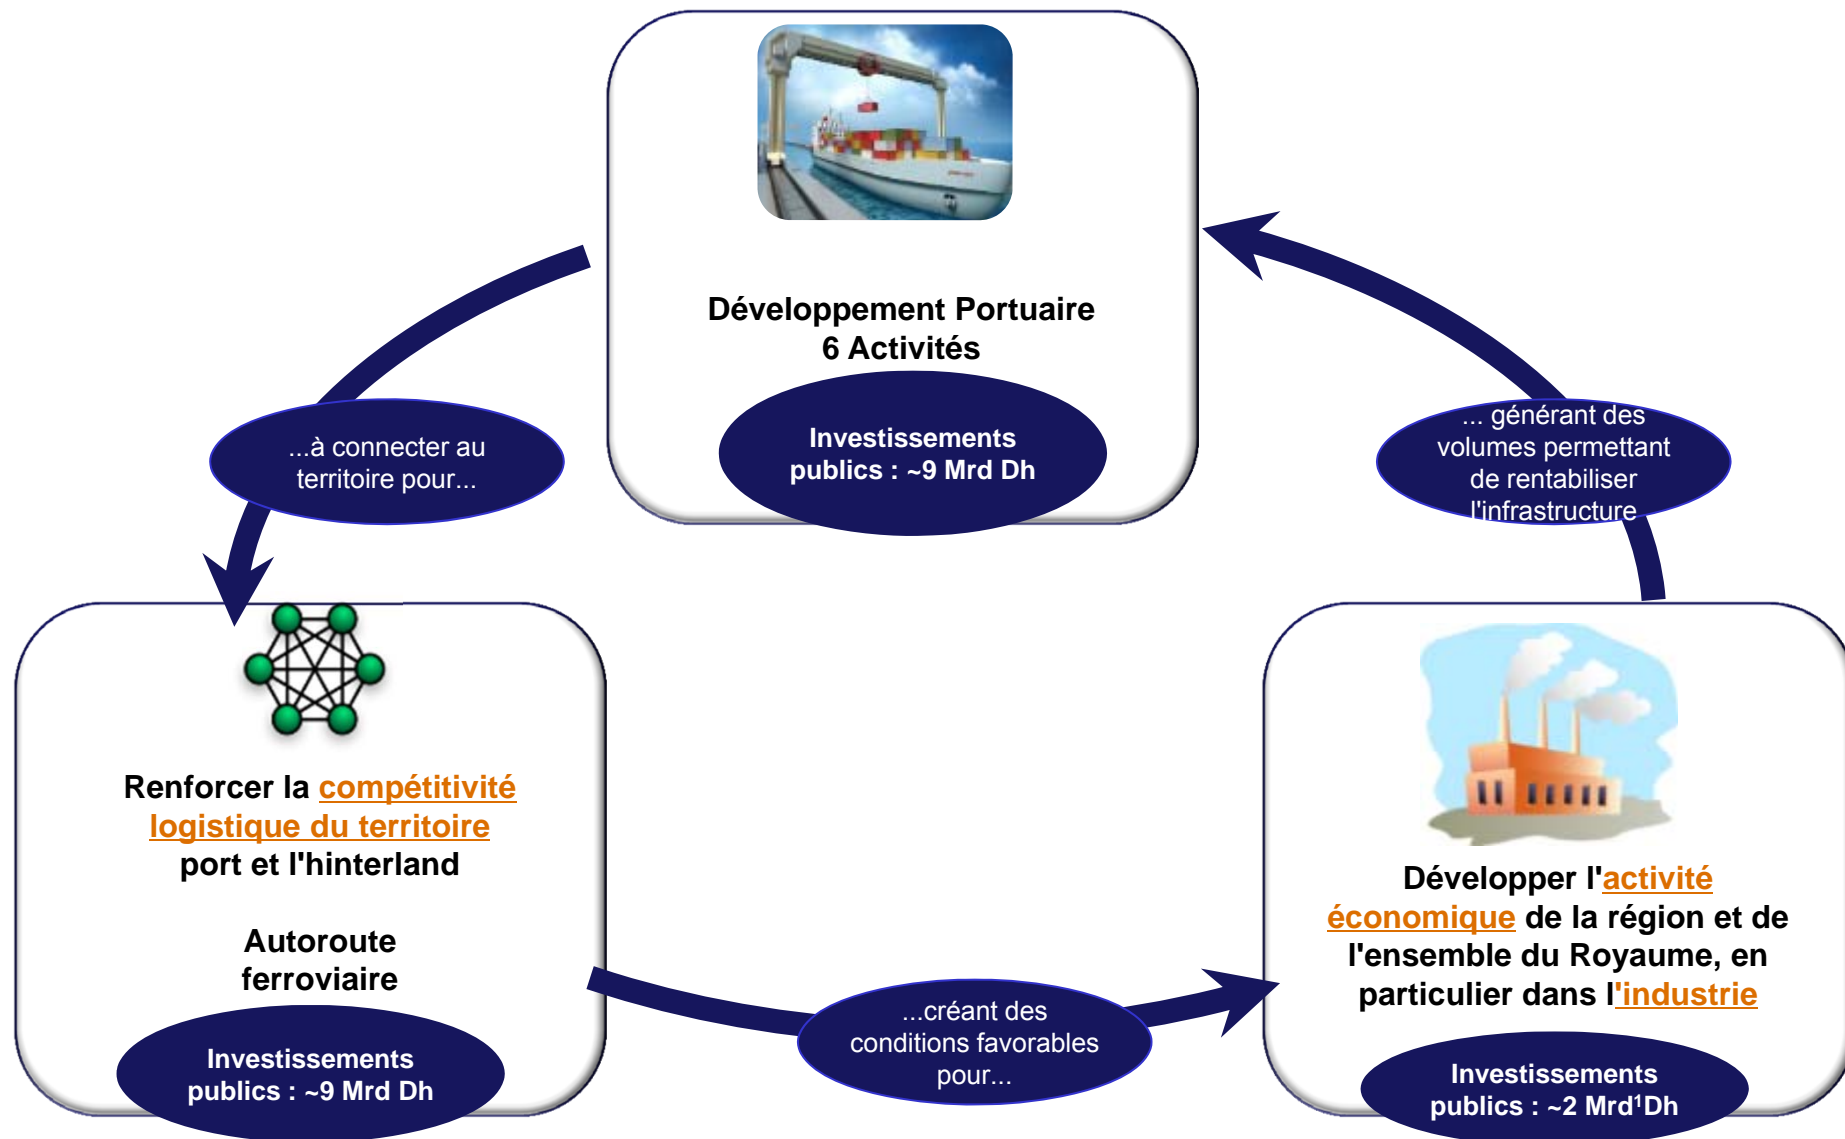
Développement Portuaire
6 Activités

Investissements publics : ~9 Mrd Dh

...à connecter au territoire pour...

... générant des volumes permettant de rentabiliser l'infrastructure

Renforcer la compétitivité logistique du territoire port et l'hinterland

Autoroute ferroviaire

Investissements publics : ~9 Mrd Dh

...créant des conditions favorables pour...

Développer l'activité économique de la région et de l'ensemble du Royaume, en particulier dans l'industrie

Investissements publics : ~2 Mrd$^1$Dh